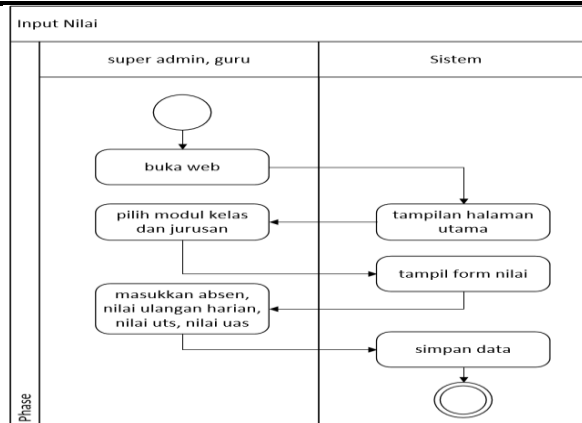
Input Nilai

super admin, guru

Sistem

buka web

tampilan halaman utama

pilih modul kelas dan jurusan

tampil form nilai

masukkan absen, nilai ulangan harian, nilai uts, nilai uas

simpan data

Phase